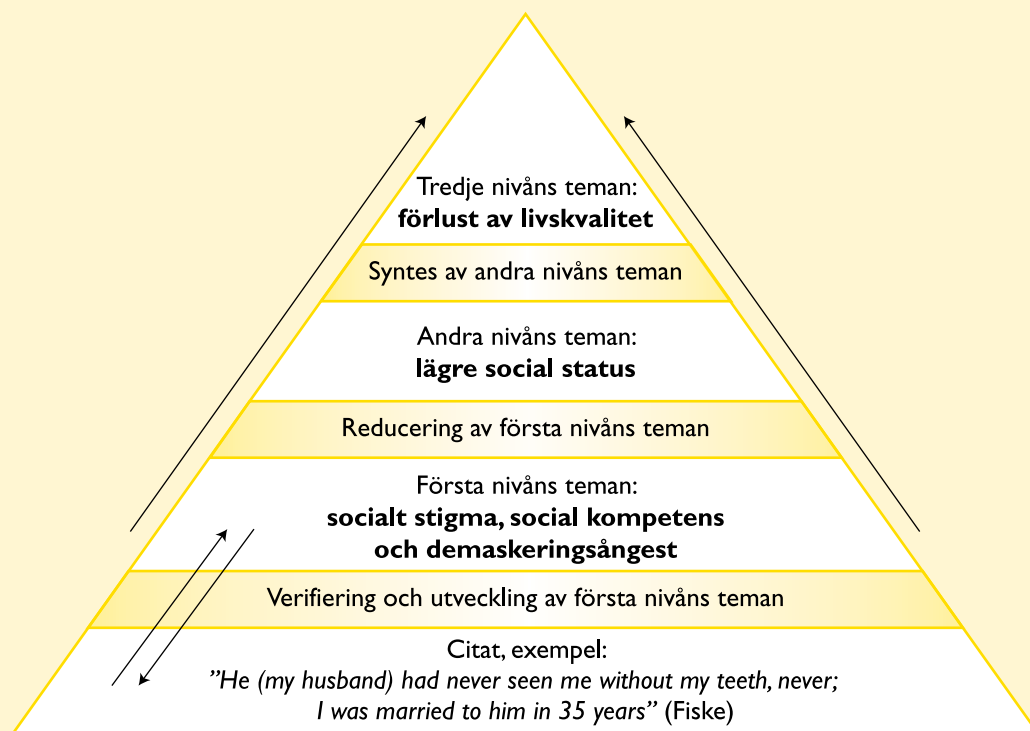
Tredje nivåns teman:
**förlust av livskvalitet**

Syntes av andra nivåns teman

Andra nivåns teman:
**lägre social status**

Reducering av första nivåns teman

Första nivåns teman:
**socialt stigma, social kompetens och demaskeringsångest**

Verifiering och utveckling av första nivåns teman

Citat, exempel:
*”He (my husband) had never seen me without my teeth, never; I was married to him in 35 years”* (Fiske)